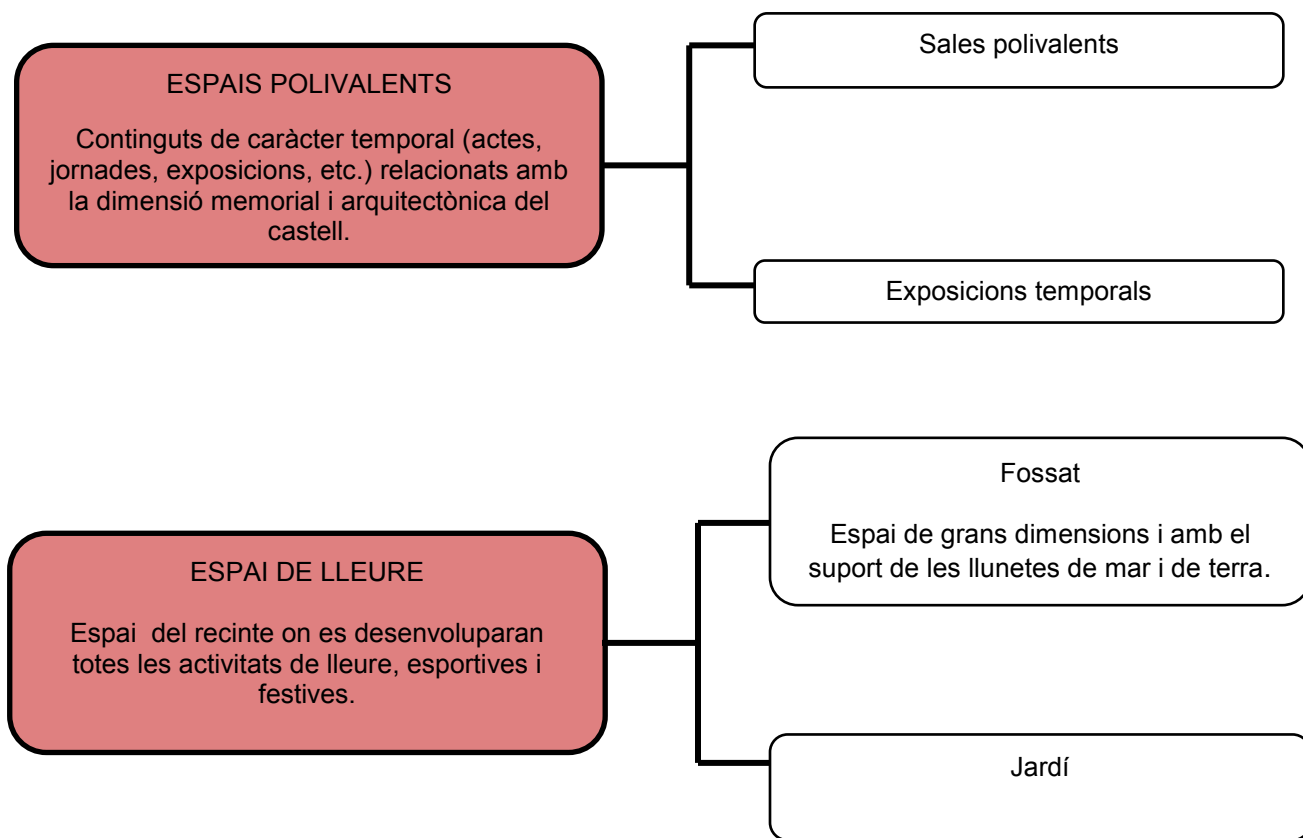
ESPAIS POLIVALENTS

Continguts de caràcter temporal (actes, jornades, exposicions, etc.) relacionats amb la dimensió memorial i arquitectònica del castell.

Sales polivalents

Exposicions temporals

ESPAI DE LLEURE

Espai del recinte on es desenvoluparan totes les activitats de lleure, esportives i festives.

Fossat

Espai de grans dimensions i amb el suport de les llunetes de mar i de terra.

Jardí